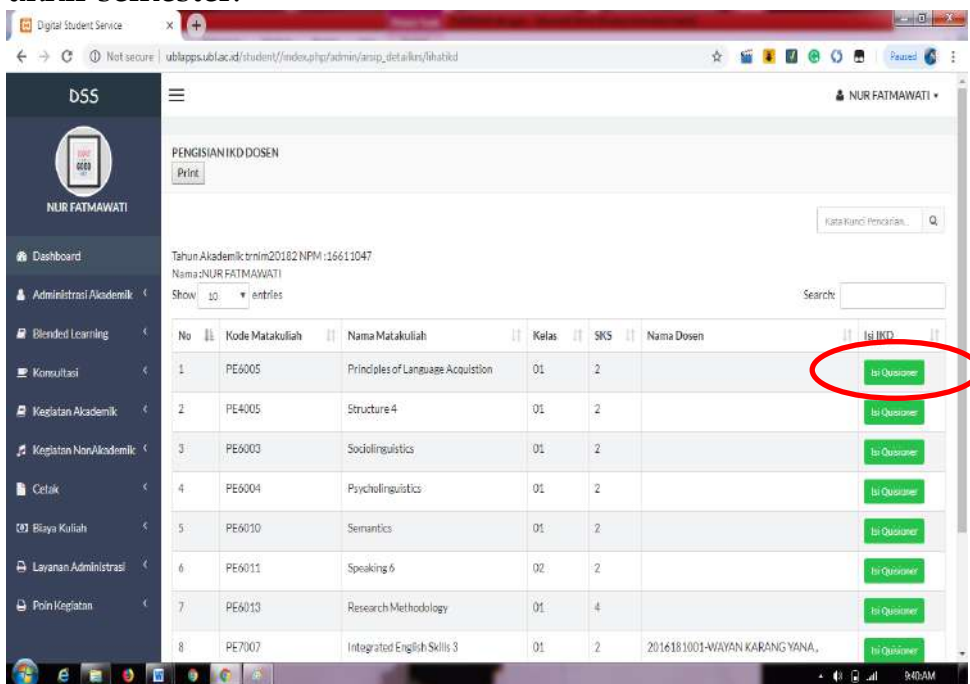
Digital Student Service

Not secure | ublapps.ubl.ac.id/student//index.php/admin/arsip_detailkrs/lihatikd

Paused

DSS

NUR FATMAWATI

NUR FATMAWATI

Dashboard

Administrasi Akademik

Blended Learning

Konsultasi

Kegiatan Akademik

Kegiatan NonAkademik

Cetak

Biaya Kuliah

Layanan Administrasi

Poin Kegiatan

PENGISIAN IKD DOSEN

Print

Kata Kunci Pencarian...

Tahun Akademik trnim20182 NPM :16611047
Nama:NUR FATMAWATI

Show 10 entries

Search:

| No | Kode Matakuliah | Nama Matakuliah | Kelas | SKS | Nama Dosen | Isi IKD |
|---|---|---|---|---|---|---|
| 1 | PE6005 | Principles of Language Acquistion | 01 | 2 | | Isi Quisioner |
| 2 | PE4005 | Structure 4 | 01 | 2 | | Isi Quisioner |
| 3 | PE6003 | Sociolinguistics | 01 | 2 | | Isi Quisioner |
| 4 | PE6004 | Psycholinguistics | 01 | 2 | | Isi Quisioner |
| 5 | PE6010 | Semantics | 01 | 2 | | Isi Quisioner |
| 6 | PE6011 | Speaking 6 | 02 | 2 | | Isi Quisioner |
| 7 | PE6013 | Research Methodology | 01 | 4 | | Isi Quisioner |
| 8 | PE7007 | Integrated English Skills 3 | 01 | 2 | 2016181001-WAYAN KARANG YANA., | Isi Quisioner |

9:40 AM